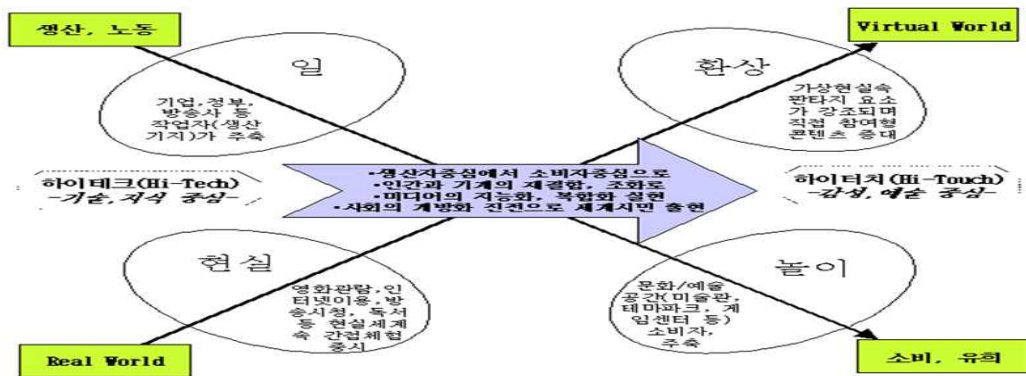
생산, 노동

Virtual World

일

기업,정부, 방송사 등 작업자(생산 기지)가 주축

환상

가상현실속 판타지 요소가 강조되며 직접 참여형 콘텐츠 증대

하이테크(Hi-Tech) -기술, 지식 중심-

•생산자중심에서 소비자중심으로
•인간과 기계의 재결합, 조화로
•미디어의 지능화, 복합화 실현
•사회의 개방화 진전으로 세계시민 출현

하이터치(Hi-Touch) -감성, 예술 중심-

현실

영화관람,인터넷이용,방송시청, 독서 등 현실세계 속 간접체험 중시

놀이

문화/예술 공간(미술관, 테마파크, 게임센터 등) 소비자, 주축

Real World

소비, 유희